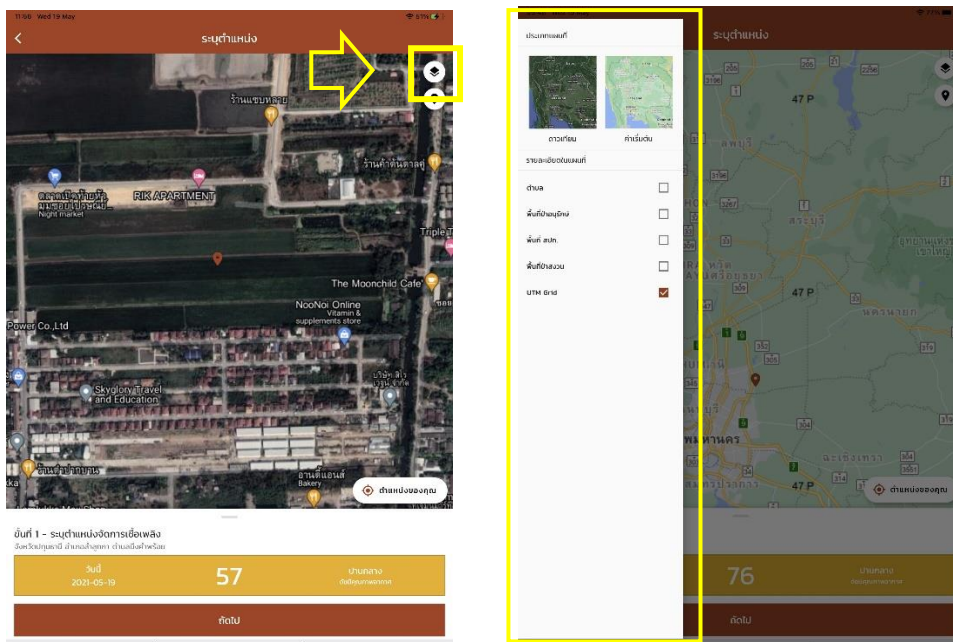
11:06 Wed 19 May

ระบุตำแหน่ง

ร้านแซบหลาย

ร้านค้าต้นตาลคู่

ตลาดนัดท้ายหมู่บ้าน

Night market

RIK APARTMENT

Triple

The Moonchild Cafe

NooNoi Online Vitamin & supplements store

Power Co.,Ltd

Skyglory Travel and Education

Bakery

ตำแหน่งของคุณ

ขั้นที่ 1 - ระบุตำแหน่งจัดการเชื้อเพลิง

วันนี้ 2021-05-19

57

ปานกลาง

ถัดไป

ระบุตำแหน่ง

ประเภทแผนที่

ดาวเทียม

ค่าเริ่มต้น

รายละเอียดบนแผนที่

ตำบล

พื้นที่ป่าอนุรักษ์

พื้นที่ สปก.

พื้นที่ป่าสงวน

UTM Grid

47 P

สระบุรี

47 P

นครนายก

กรุงเทพมหานคร

ฉะเชิงเทรา

ตำแหน่งของคุณ

76

ถัดไป